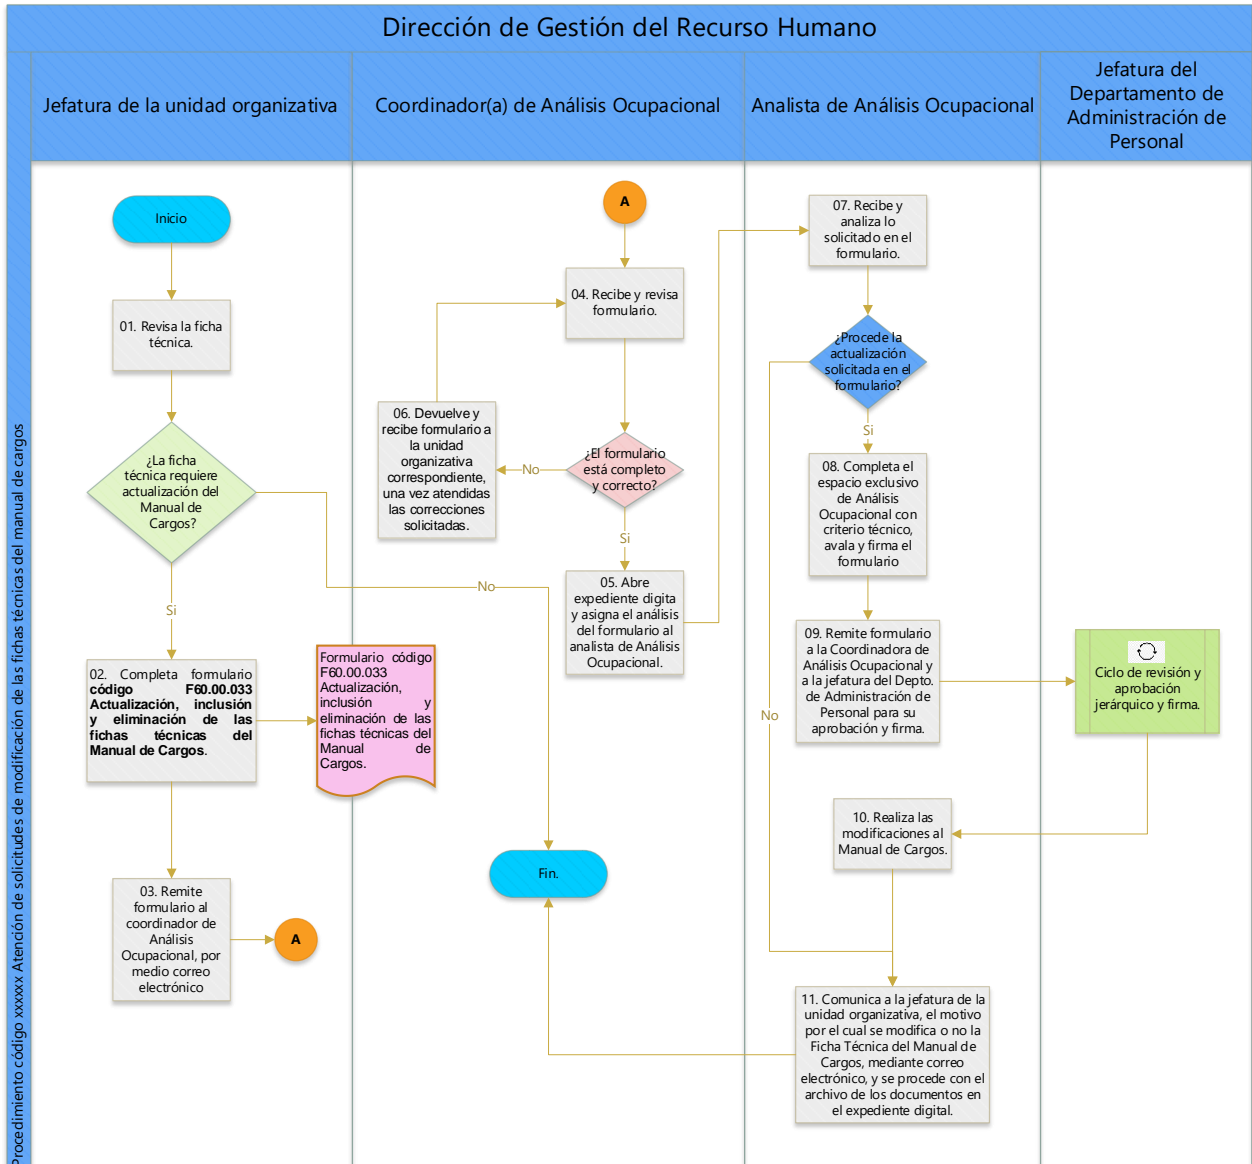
Dirección de Gestión del Recurso Humano

Procedimiento código xxxxxx Atención de solicitudes de modificación de las fichas técnicas del manual de cargos

Jefatura de la unidad organizativa

Coordinador(a) de Análisis Ocupacional

Analista de Análisis Ocupacional

Jefatura del Departamento de Administración de Personal

Inicio

01. Revisa la ficha técnica.

¿La ficha técnica requiere actualización del Manual de Cargos?

Si

No

02. Completa formulario **código F60.00.033 Actualización, inclusión y eliminación de las fichas técnicas del Manual de Cargos**.

Formulario código F60.00.033 Actualización, inclusión y eliminación de las fichas técnicas del Manual de Cargos.

03. Remite formulario al coordinador de Análisis Ocupacional, por medio correo electrónico

A

A

04. Recibe y revisa formulario.

¿El formulario está completo y correcto?

No

Si

06. Devuelve y recibe formulario a la unidad organizativa correspondiente, una vez atendidas las correcciones solicitadas.

05. Abre expediente digita y asigna el análisis del formulario al analista de Análisis Ocupacional.

Fin.

07. Recibe y analiza lo solicitado en el formulario.

¿Procede la actualización solicitada en el formulario?

Si

No

08. Completa el espacio exclusivo de Análisis Ocupacional con criterio técnico, avala y firma el formulario

09. Remite formulario a la Coordinadora de Análisis Ocupacional y a la jefatura del Depto. de Administración de Personal para su aprobación y firma.

Ciclo de revisión y aprobación jerárquico y firma.

10. Realiza las modificaciones al Manual de Cargos.

11. Comunica a la jefatura de la unidad organizativa, el motivo por el cual se modifica o no la Ficha Técnica del Manual de Cargos, mediante correo electrónico, y se procede con el archivo de los documentos en el expediente digital.